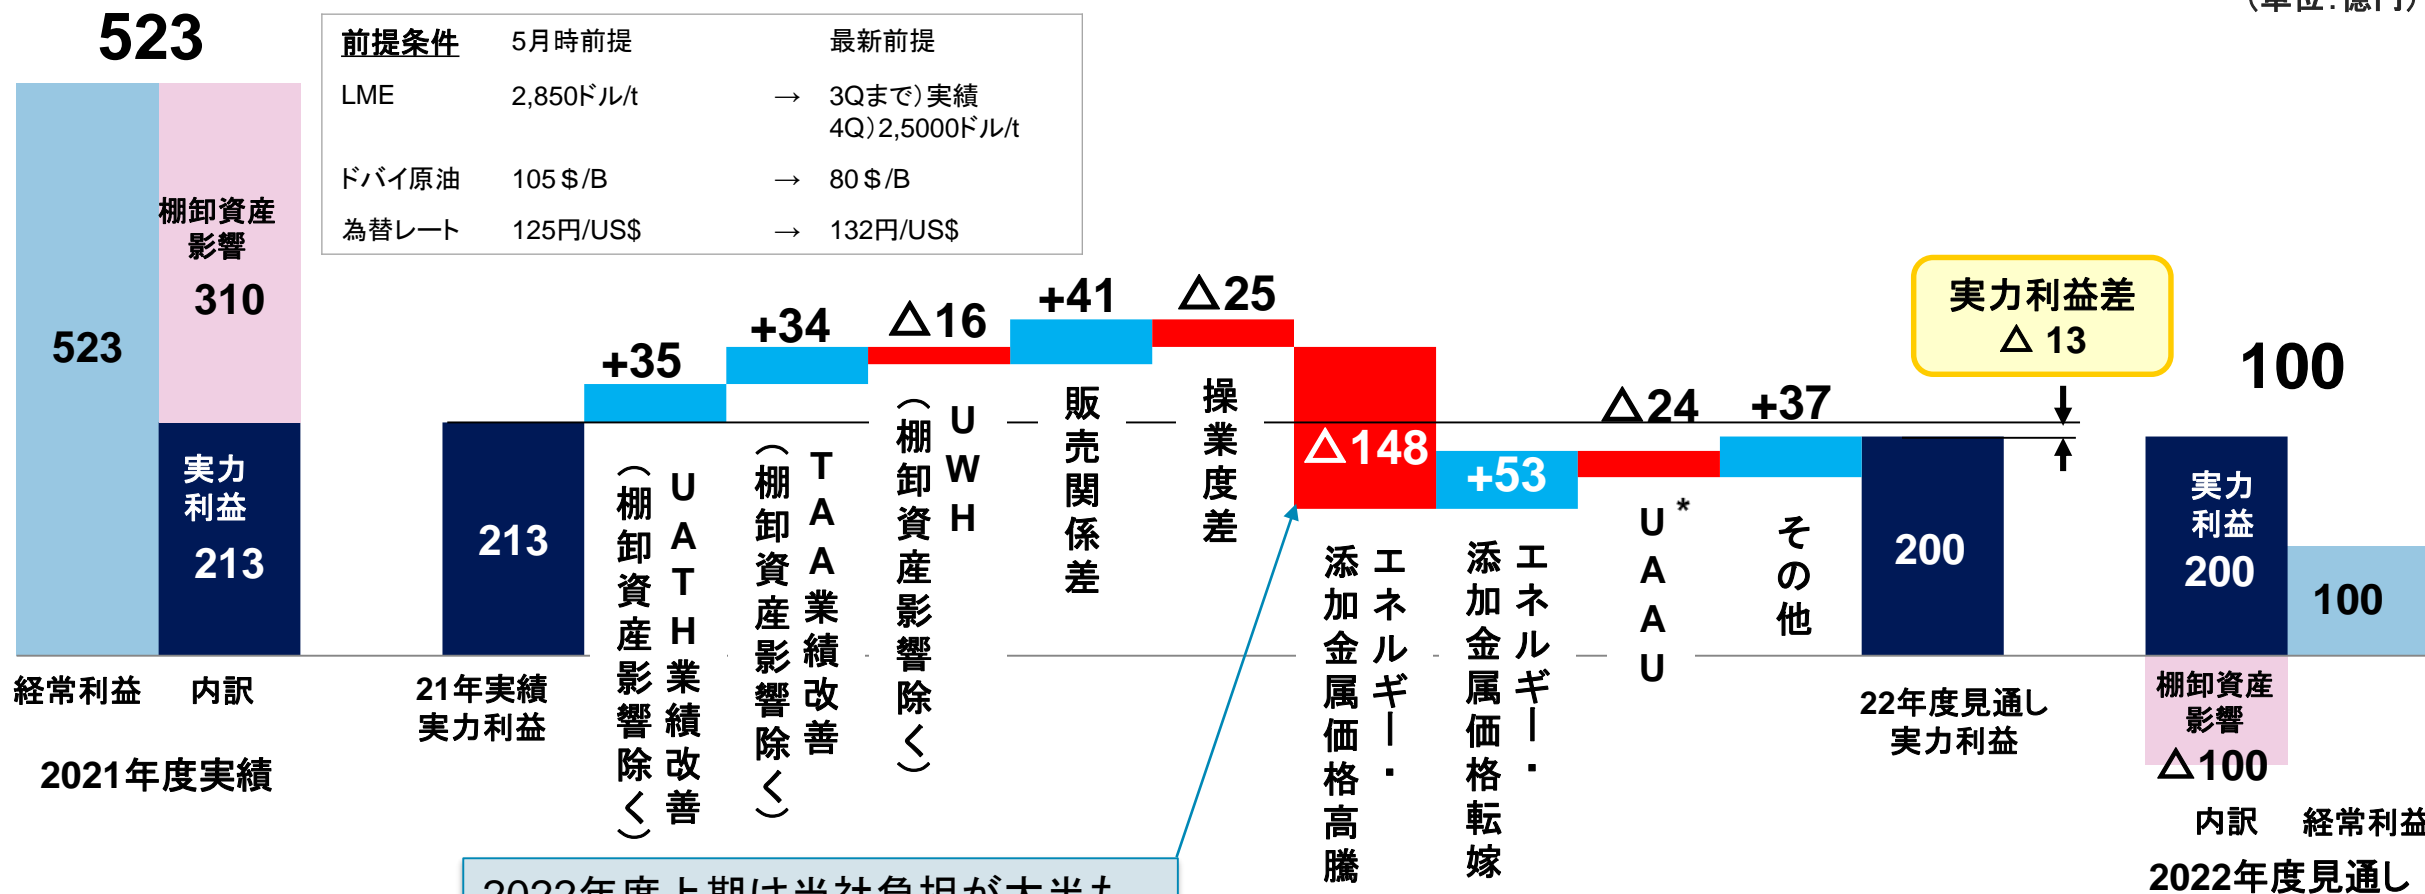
（単位：億円）

523

| 前提条件 | 5月時前提 | | 最新前提 |
|---|---|---|---|
| LME | 2,850ドル/t | → | 3Qまで）実績 4Q）2,5000ドル/t |
| ドバイ原油 | 105＄/B | → | 80＄/B |
| 為替レート | 125円/US$ | → | 132円/US$ |

523

棚卸資産影響

310

実力利益

213

経常利益　内訳

2021年度実績

213

21年実績
実力利益

+35

UATH業績改善（棚卸資産影響除く）

+34

TAA業績改善（棚卸資産影響除く）

△16

UWH（棚卸資産影響除く）

+41

販売関係差

△25

操業度差

△148

エネルギー・添加金属価格高騰

+53

エネルギー・添加金属価格転嫁

△24

UAAU＊

+37

その他

実力利益差
△ 13

200

22年度見通し
実力利益

100

実力利益
200

100

棚卸資産影響
△100

内訳　経常利益

2022年度見通し

2022年度上期は当社負担が大半よ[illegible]